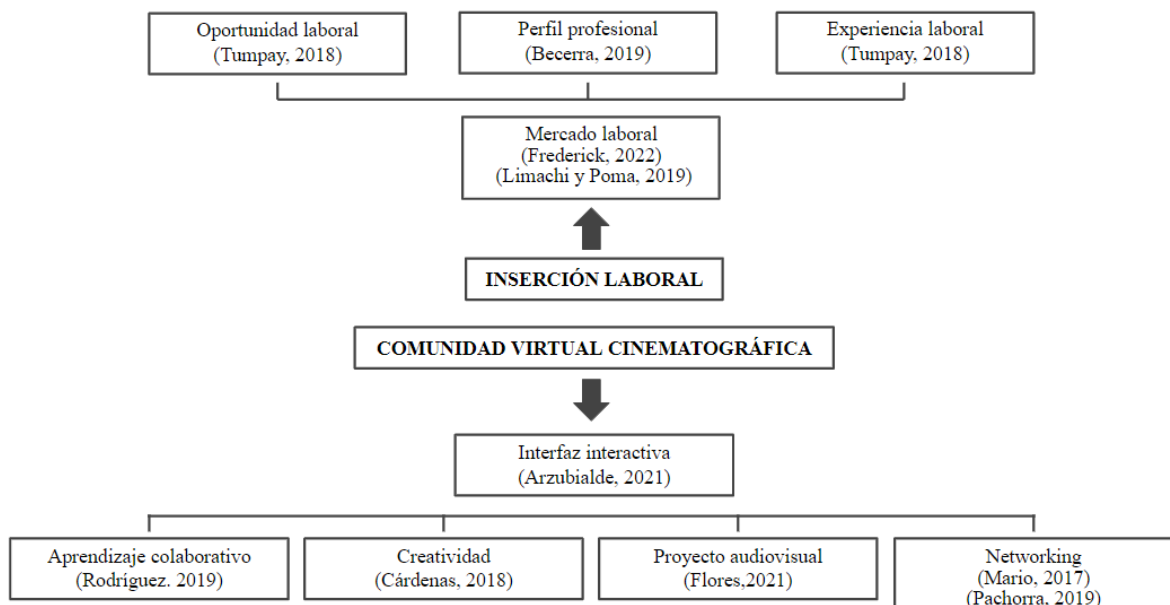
Oportunidad laboral
(Tumpay, 2018)

Perfil profesional
(Becerra, 2019)

Experiencia laboral
(Tumpay, 2018)

Mercado laboral
(Frederick, 2022)
(Limachi y Poma, 2019)

INSERCIÓN LABORAL

COMUNIDAD VIRTUAL CINEMATOGRÁFICA

Interfaz interactiva
(Arzubialde, 2021)

Aprendizaje colaborativo
(Rodríguez. 2019)

Creatividad
(Cárdenas, 2018)

Proyecto audiovisual
(Flores,2021)

Networking
(Mario, 2017)
(Pachorra, 2019)